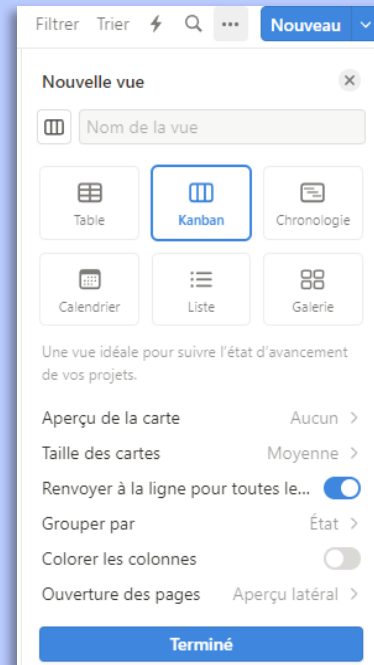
Filtrer Trier ... Nouveau

Nouvelle vue

Nom de la vue

Table
Kanban
Chronologie
Calendrier
Liste
Galerie

Une vue idéale pour suivre l'état d'avancement de vos projets.

Aperçu de la carte Aucun >
Taille des cartes Moyenne >
Renvoyer à la ligne pour toutes le...
Grouper par État >
Colorer les colonnes
Ouverture des pages Aperçu latéral >

Terminé